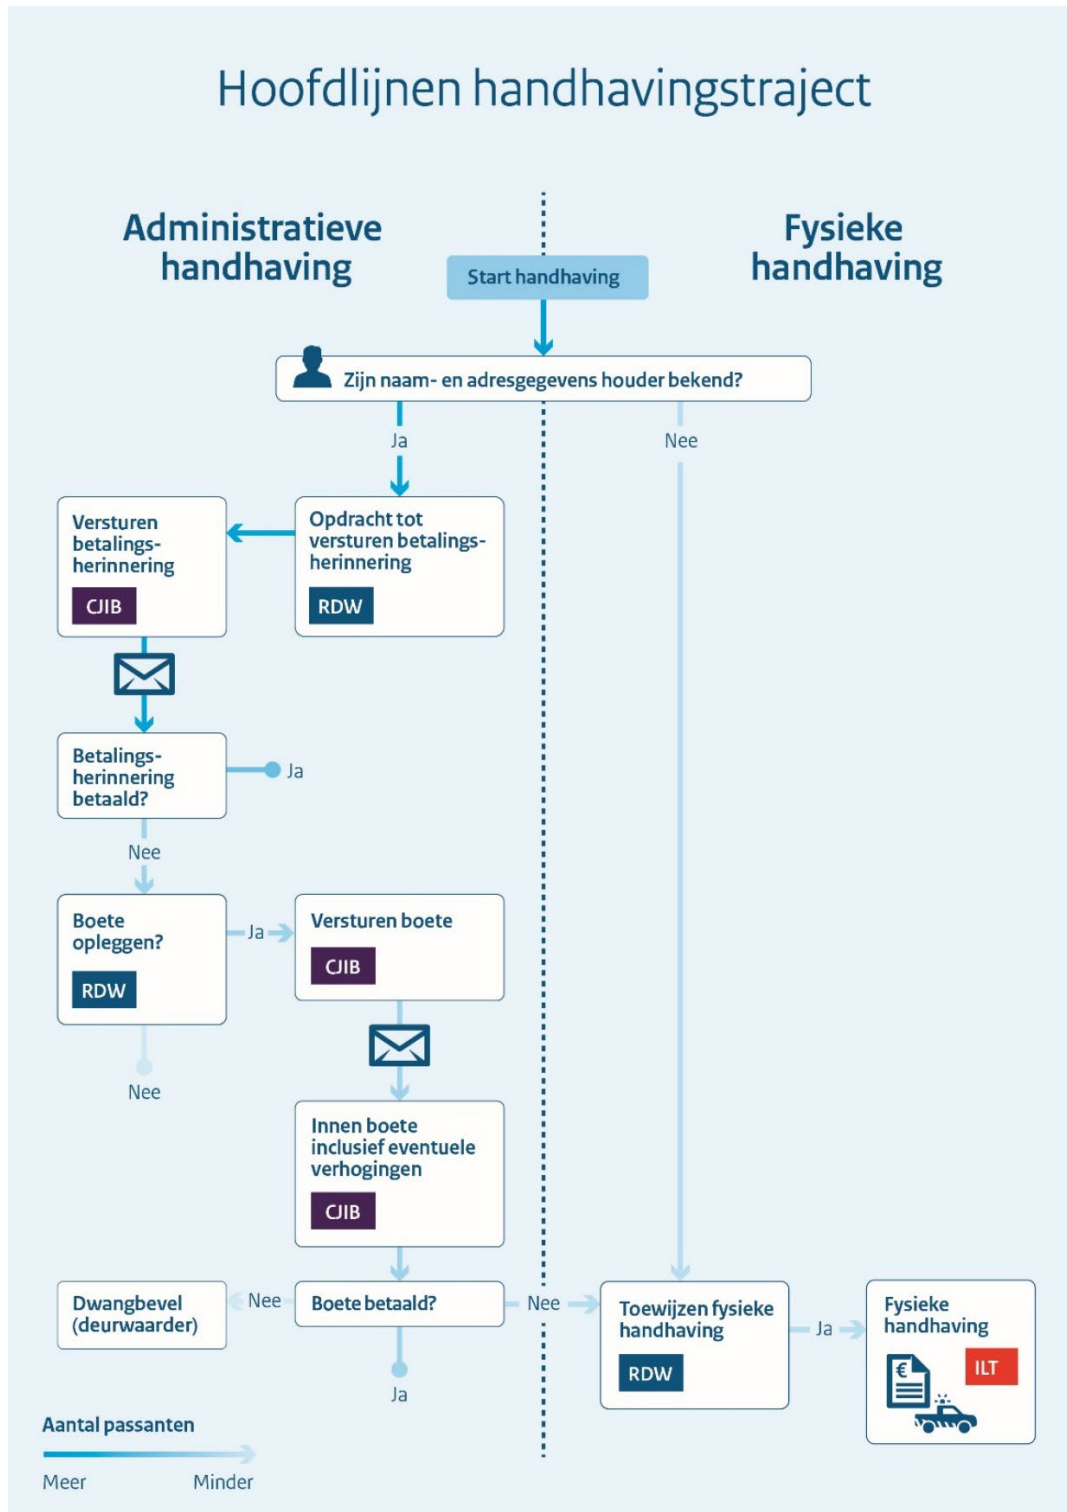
Hoofdlijnen handhavingstraject

Administratieve handhaving

Start handhaving

Fysieke handhaving

Zijn naam- en adresgegevens houder bekend?

Ja

Nee

Versturen betalingsherinnering

CJIB

Opdracht tot versturen betalingsherinnering

RDW

Betalingsherinnering betaald?

Ja

Nee

Boete opleggen?

RDW

Ja

Versturen boete

CJIB

Nee

Innen boete inclusief eventuele verhogingen

CJIB

Dwangbevel (deurwaarder)

Nee

Boete betaald?

Nee

Toewijzen fysieke handhaving

RDW

Ja

Fysieke handhaving

ILT

Ja

Aantal passanten

Meer

Minder